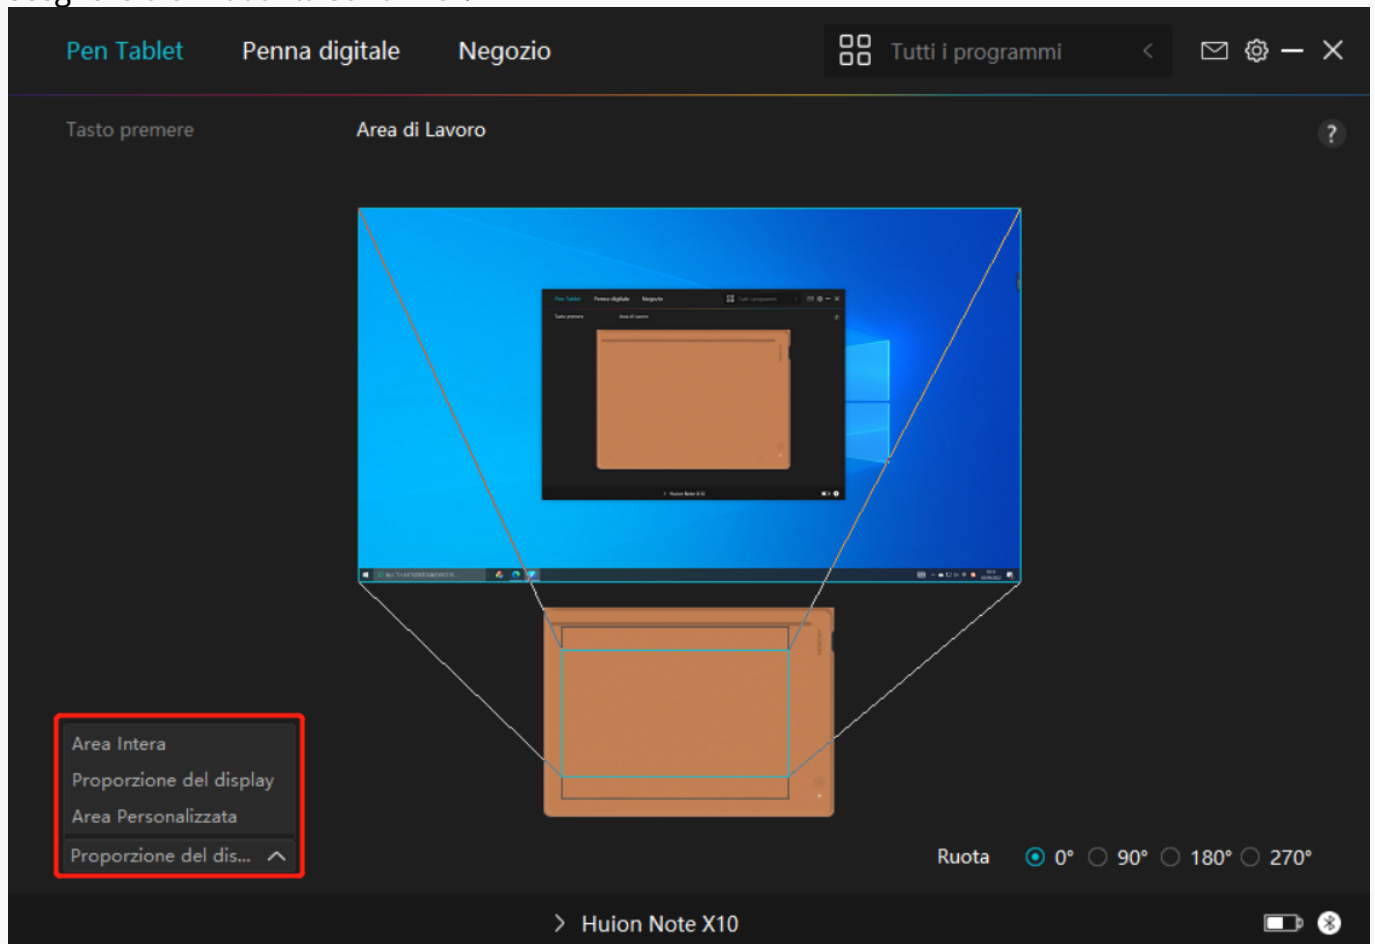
Pen Tablet Penna digitale Negozio

Tutti i programmi

Tasto premere

Area di Lavoro

?

Area Intera
Proporzione del display
Area Personalizzata
Proporzione del dis...

Ruota 0° 90° 180° 270°

Huion Note X10